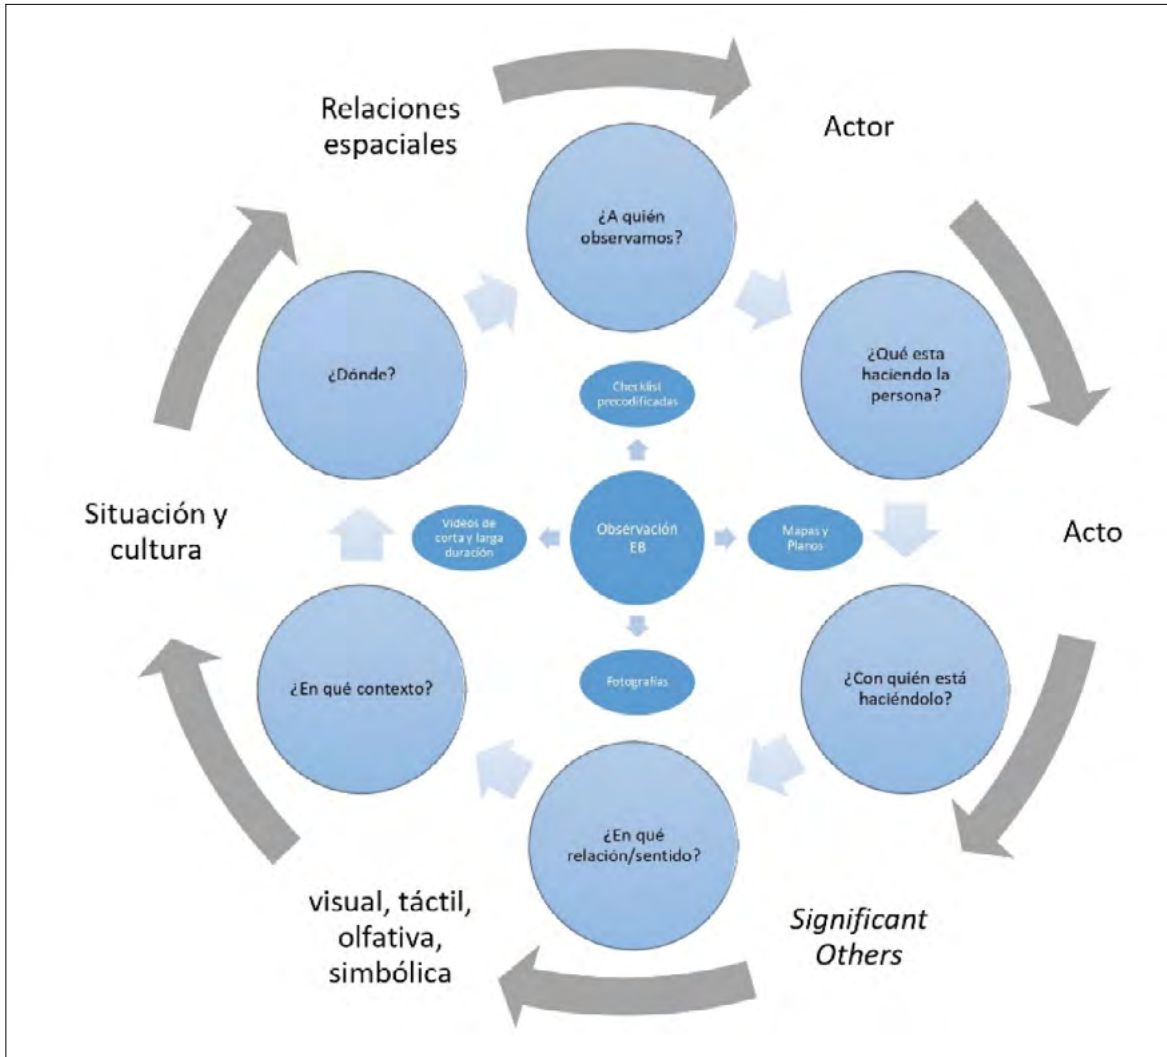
Relaciones espaciales

Actor

¿A quién observamos?

¿Dónde?

Checklist precodificadas

¿Qué esta haciendo la persona?

Situación y cultura

Videos de corta y larga duración

Observación EB

Mapas y Planos

Acto

¿En qué contexto?

Fotografías

¿Con quién está haciéndolo?

¿En qué relación/sentido?

visual, táctil, olfativa, simbólica

Significant Others